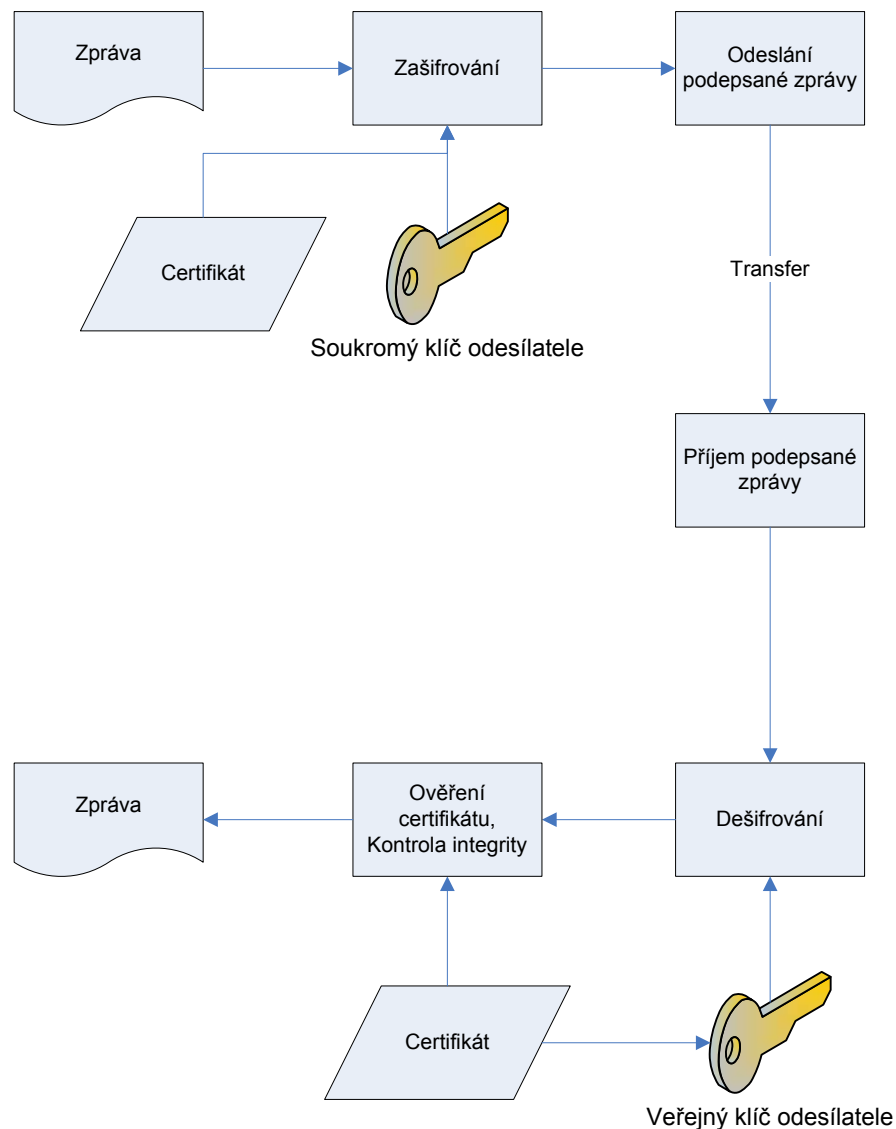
Zpráva

Zašifrování

Odeslání podepsané zprávy

Certifikát

Soukromý klíč odesílatele

Transfer

Příjem podepsané zprávy

Zpráva

Ověření certifikátu, Kontrola integrity

Dešifrování

Certifikát

Veřejný klíč odesílatele